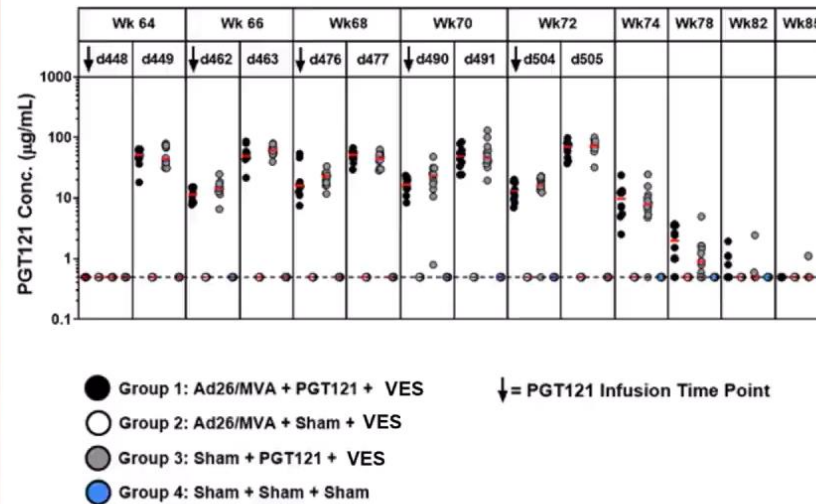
| Wk 64 | | Wk 66 | | Wk68 | | Wk70 | | Wk72 | | Wk74 | Wk78 | Wk82 | Wk8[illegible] |
|---|---|---|---|---|---|---|---|---|---|---|---|---|---|
| d448 | d449 | d462 | d463 | d476 | d477 | d490 | d491 | d504 | d505 | | | | |

PGT121 Conc. (µg/mL)

1000
100
10
1
0.1

Group 1: Ad26/MVA + PGT121 + VES
Group 2: Ad26/MVA + Sham + VES
Group 3: Sham + PGT121 + VES
Group 4: Sham + Sham + Sham

= PGT121 Infusion Time Point